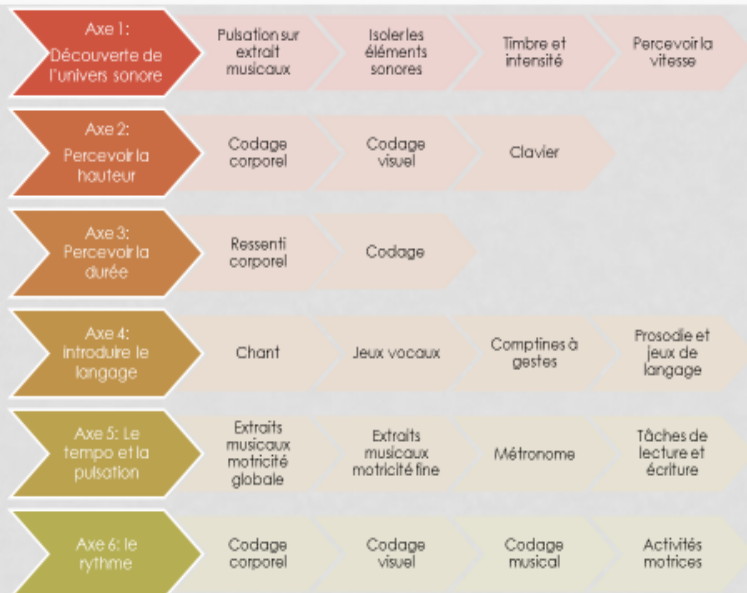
| | | | | |
|---|---|---|---|---|
| Axe 1: Découverte de l'univers sonore | Pulsation sur extrait musicaux | Isoler les éléments sonores | Timbre et intensité | Percevoir la vitesse |
| Axe 2: Percevoir la hauteur | Codage corporel | Codage visuel | Clavier | |
| Axe 3: Percevoir la durée | Ressenti corporel | Codage | | |
| Axe 4: Introduire le langage | Chant | Jeux vocaux | Comptines à gestes | Prosodie et jeux de langage |
| Axe 5: Le tempo et la pulsation | Extraits musicaux motricité globale | Extraits musicaux motricité fine | Métronome | Tâches de lecture et écriture |
| Axe 6: le rythme | Codage corporel | Codage visuel | Codage musical | Activités motrices |